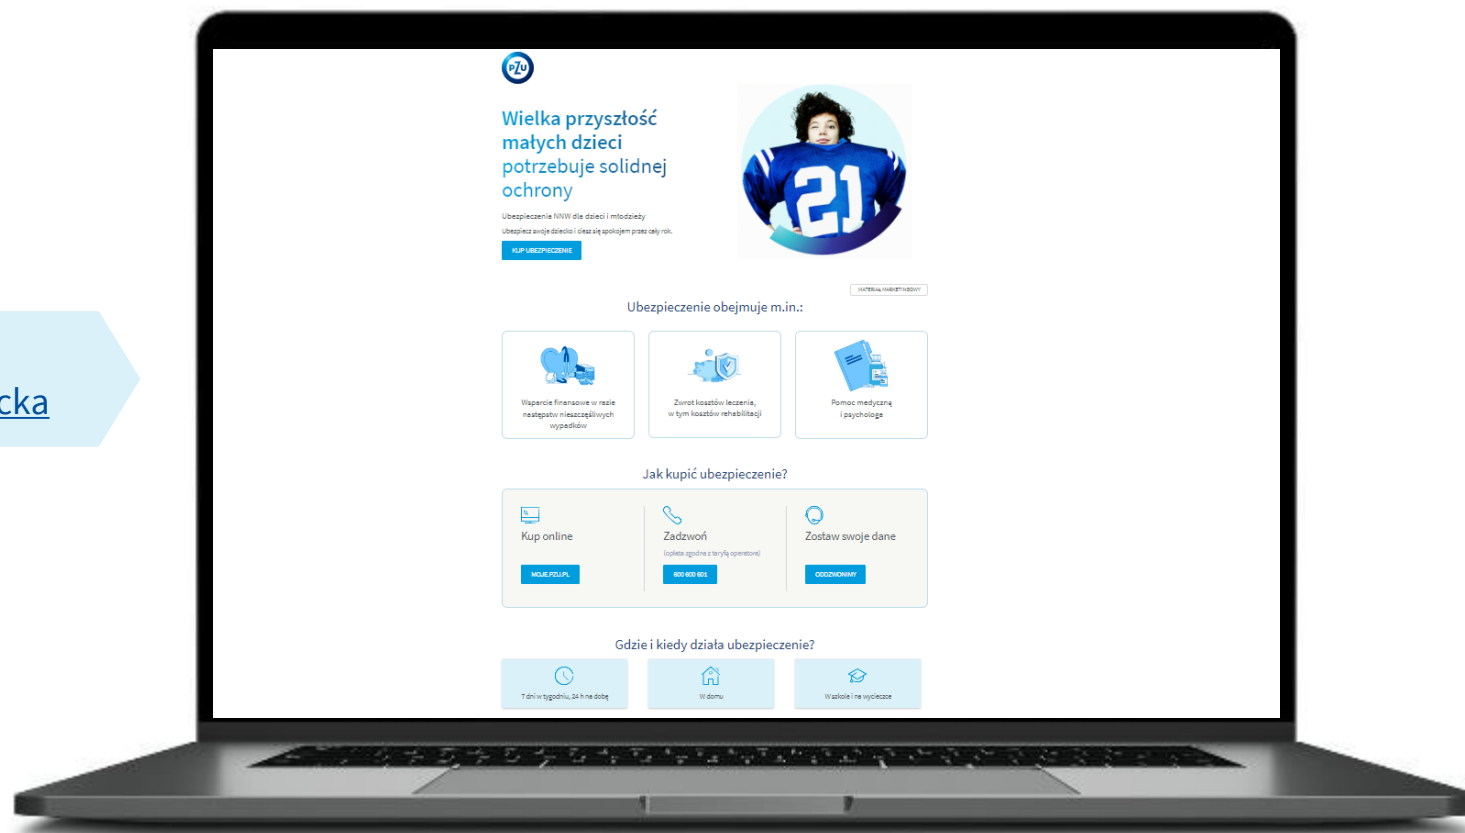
cka

PZU

Wielka przyszłość małych dzieci potrzebuje solidnej ochrony

Ubezpieczenie NNW dla dzieci i młodzieży

Ubezpiecz swoje dziecko i ciesz się spokojem przez cały rok.

KUP UBEZPIECZENIE

21

MATERIAŁ MARKETINGOWY

Ubezpieczenie obejmuje m.in.:

Wsparcie finansowe w razie następstw nieszczęśliwych wypadków

Zwrot kosztów leczenia, w tym kosztów rehabilitacji

Pomoc medyczną i psychologa

Jak kupić ubezpieczenie?

Kup online

MOJE.PZU.PL

Zadzwoń

(opłata zgodna z taryfą operatora)

800 600 601

Zostaw swoje dane

ODDZWONIMY

Gdzie i kiedy działa ubezpieczenie?

7 dni w tygodniu, 24 h na dobę

W domu

W szkole i na wycieczce